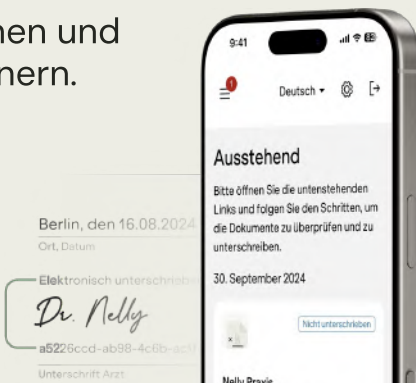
nen und
nern.

9:41

1

Deutsch ▾

Ausstehend

Bitte öffnen Sie die untenstehenden Links und folgen Sie den Schritten, um die Dokumente zu überprüfen und zu unterschreiben.

30. September 2024

Nicht unterschrieben

Nelly Praxis

Berlin, den 16.08.2024

Ort, Datum

Elektronisch unterschrieben

Dr. Nelly

a5226ccd-ab98-4c6b-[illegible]

Unterschrift Arzt